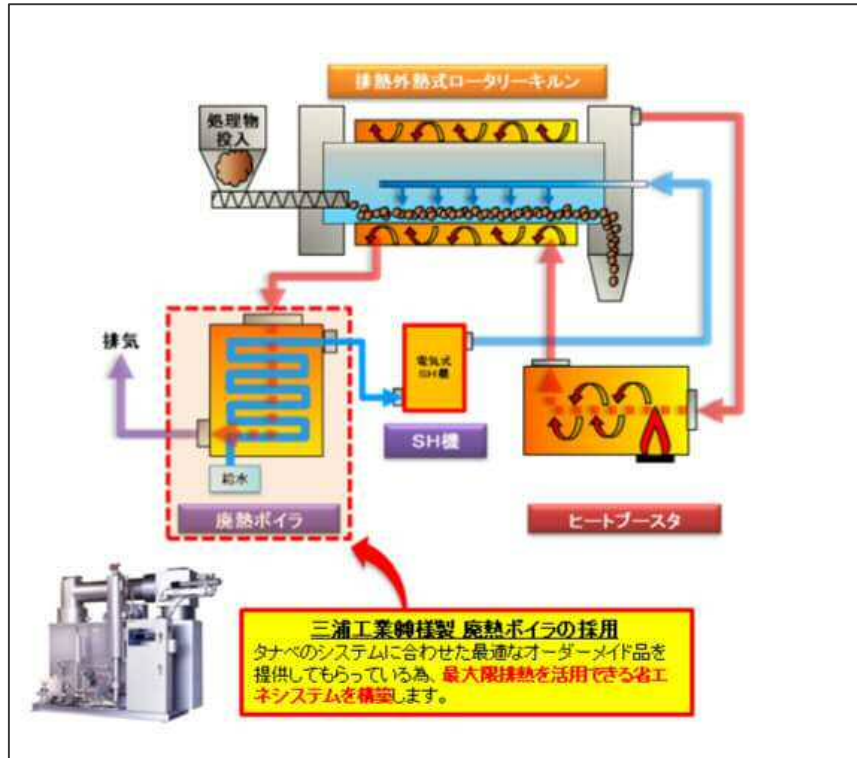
排熱外熱式ロータリーキルン

処理物投入

排気

電気式SH機

SH機

給水

廃熱ボイラ

ヒートブースタ

三浦工業株様製 廃熱ボイラの採用
タナベのシステムに合わせた最適なオーダーメイド品を提供してもらっている為、最大限排熱を活用できる省エネシステムを構築します。